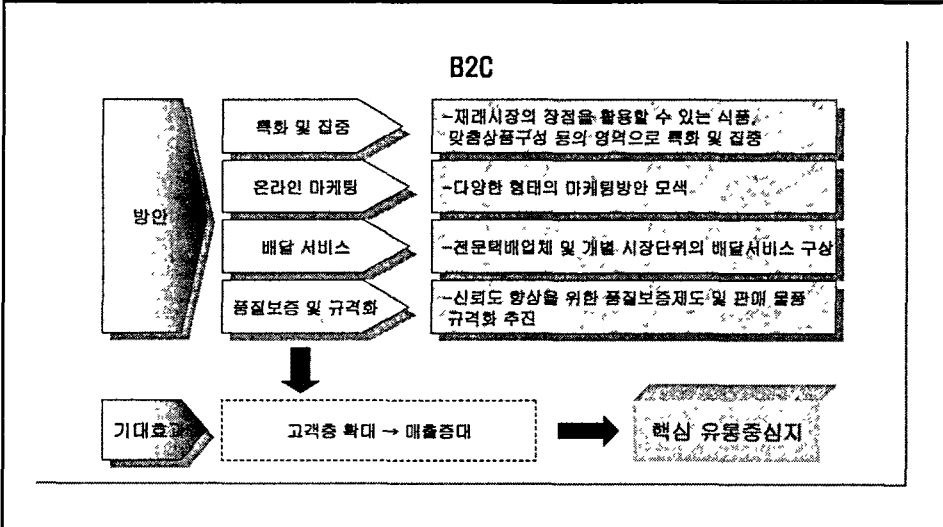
B2C

방안

특화 및 집중

-재래시장의 장점을 활용할 수 있는 식품, 맞춤상품구성 등의 영역으로 특화 및 집중

온라인 마케팅

-다양한 형태의 마케팅방안 모색

배달 서비스

-전문택배업체 및 개별 시장단위의 배달서비스 구상

품질보증 및 규격화

-신뢰도 향상을 위한 품질보증제도 및 판매 물품 규격화 추진

기대효과

고객층 확대 → 매출증대

핵심 유통중심지